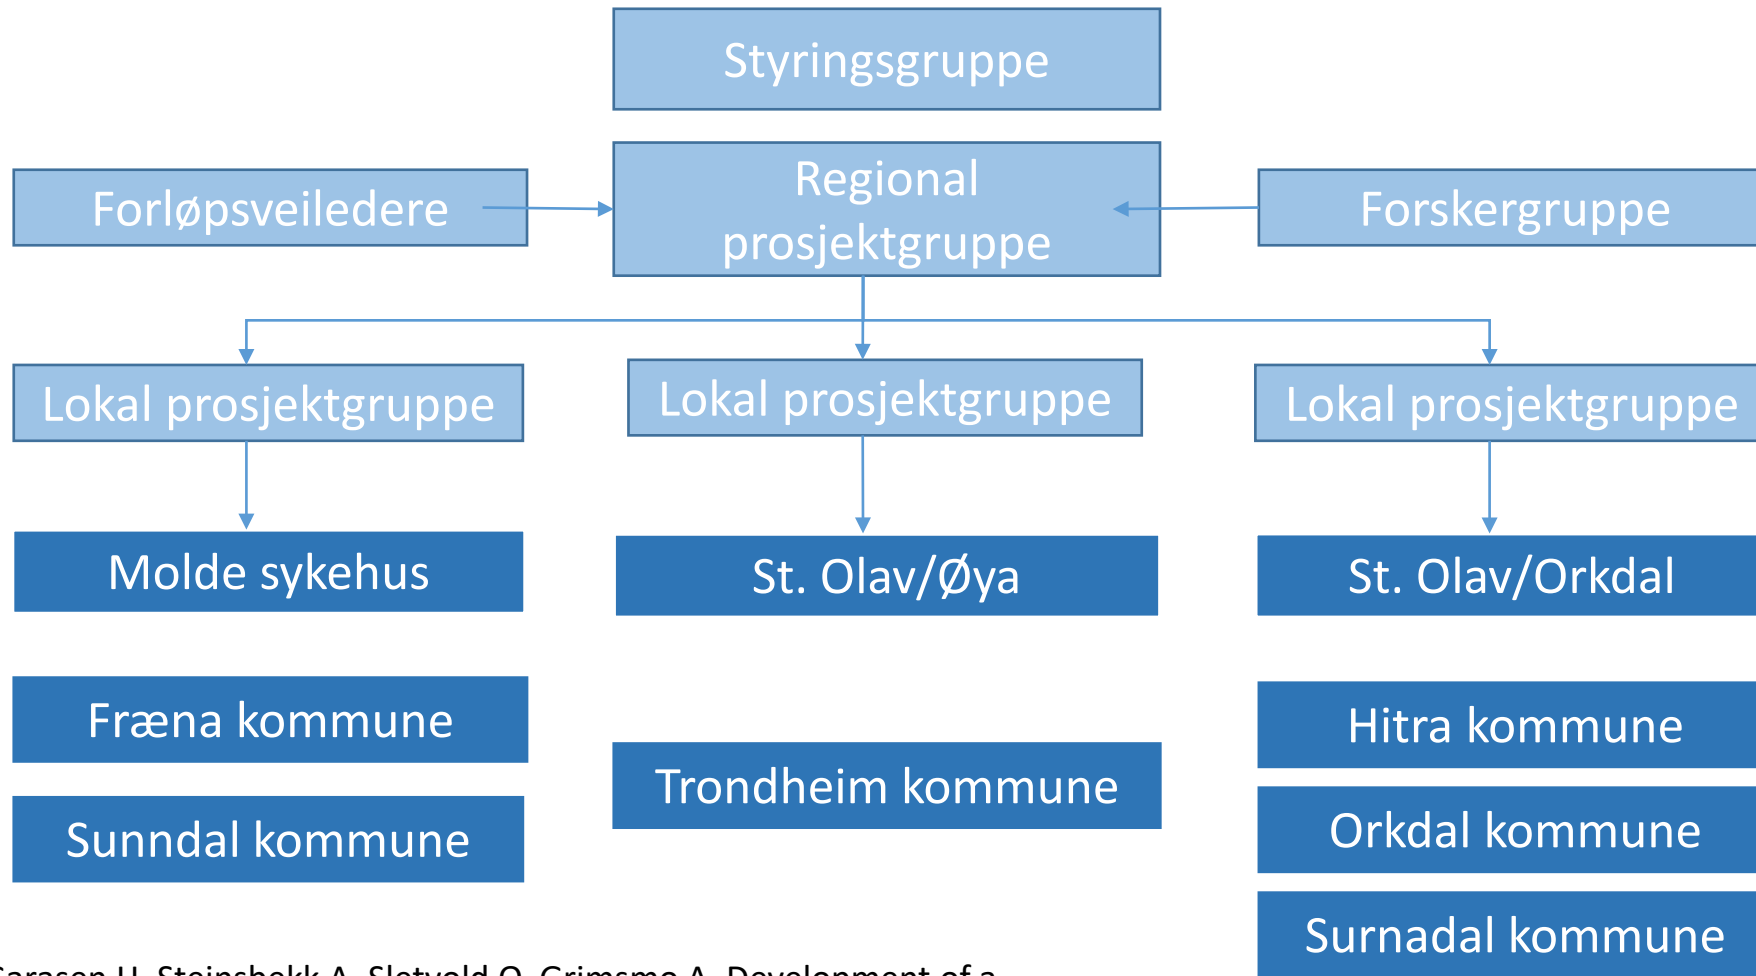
Styringsgruppe

Forløpsveiledere

Regional prosjektgruppe

Forskergruppe

Lokal prosjektgruppe

Lokal prosjektgruppe

Lokal prosjektgruppe

Molde sykehus

St. Olav/Øya

St. Olav/Orkdal

Fræna kommune

Sunndal kommune

Trondheim kommune

Hitra kommune

Orkdal kommune

Surnadal kommune

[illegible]arasen H, Steinsbekk A, Sletvold O, Grimsmo A. Development of a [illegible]